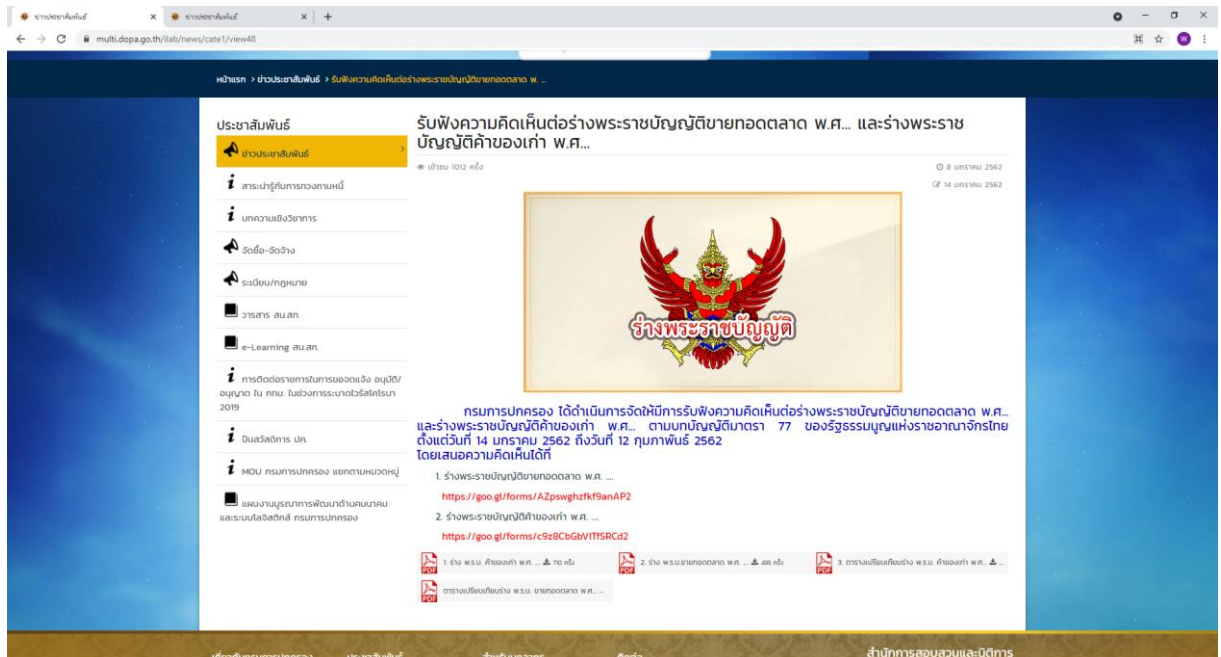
ข่าวประชาสัมพันธ์ × ข่าวประชาสัมพันธ์ × +

multi.dopa.go.th/ilab/news/cate1/view48

หน้าแรก > ข่าวประชาสัมพันธ์ > รับฟังความคิดเห็นต่อร่างพระราชบัญญัติขายทอดตลาด พ. ...

ประชาสัมพันธ์

ข่าวประชาสัมพันธ์

สาระน่ารู้กับการทวงถามหนี้

บทความเชิงวิชาการ

จัดซื้อ-จัดจ้าง

ระเบียบ/กฎหมาย

วารสาร สน.สก.

e-Learning สน.สก.

การติดต่อราชการในการขอจดแจ้ง อนุมัติ/อนุญาต ใน กทม. ในช่วงการระบาดไวรัสโคโรนา 2019

ปันสวัสดิการ ปค.

MOU กรมการปกครอง แยกตามหมวดหมู่

แผนงานบูรณาการพัฒนาด้านคมนาคมและระบบโลจิสติกส์ กรมการปกครอง

รับฟังความคิดเห็นต่อร่างพระราชบัญญัติขายทอดตลาด พ.ศ... และร่างพระราชบัญญัติค้าของเก่า พ.ศ...

เข้าชม 1012 ครั้ง

8 มกราคม 2562

14 มกราคม 2562

ร่างพระราชบัญญัติ

กรมการปกครอง ได้ดำเนินการจัดให้มีการรับฟังความคิดเห็นต่อร่างพระราชบัญญัติขายทอดตลาด พ.ศ... และร่างพระราชบัญญัติค้าของเก่า พ.ศ... ตามบทบัญญัติมาตรา 77 ของรัฐธรรมนูญแห่งราชอาณาจักรไทย ตั้งแต่วันที่ 14 มกราคม 2562 ถึงวันที่ 12 กุมภาพันธ์ 2562 โดยเสนอความคิดเห็นได้ที่

1. ร่างพระราชบัญญัติขายทอดตลาด พ.ศ. ....

https://goo.gl/forms/AZpswghzfkf9anAP2

2. ร่างพระราชบัญญัติค้าของเก่า พ.ศ. ....

https://goo.gl/forms/c9z8CbGbVITfSRCd2

1. ร่าง พ.ร.บ. ค้าของเก่า พ.ศ. ... 710 ครั้ง

2. ร่าง พ.ร.บ.ขายทอดตลาด พ.ศ. ... 495 ครั้ง

3. ตารางเปรียบเทียบร่าง พ.ร.บ. ค้าของเก่า พ.ศ. ...

ตารางเปรียบเทียบร่าง พ.ร.บ. ขายทอดตลาด พ.ศ. ...

สำนักการสอบสวนและนิติการ